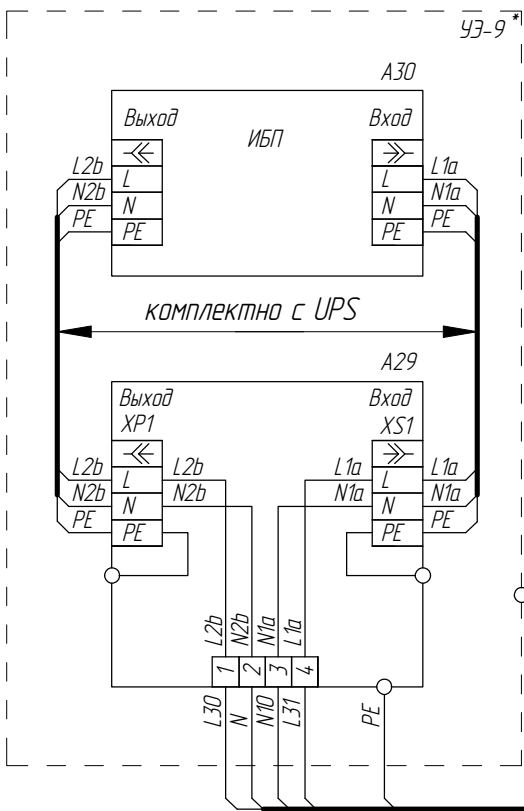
УЭ-9*

А30

Выход
ИБП
Вход

L2b
N2b
PE

L
N
PE

L
N
PE

L1a
N1a
PE

комплектно с UPS

А29

Выход
XP1
Вход
XS1

L2b
N2b
PE

L
N
PE

L2b
N2b

L1a
N1a

L
N
PE

L1a
N1a
PE

L2b
N2b
N1a
L1a

1
2
3
4

L30
N
N10
L31
PE